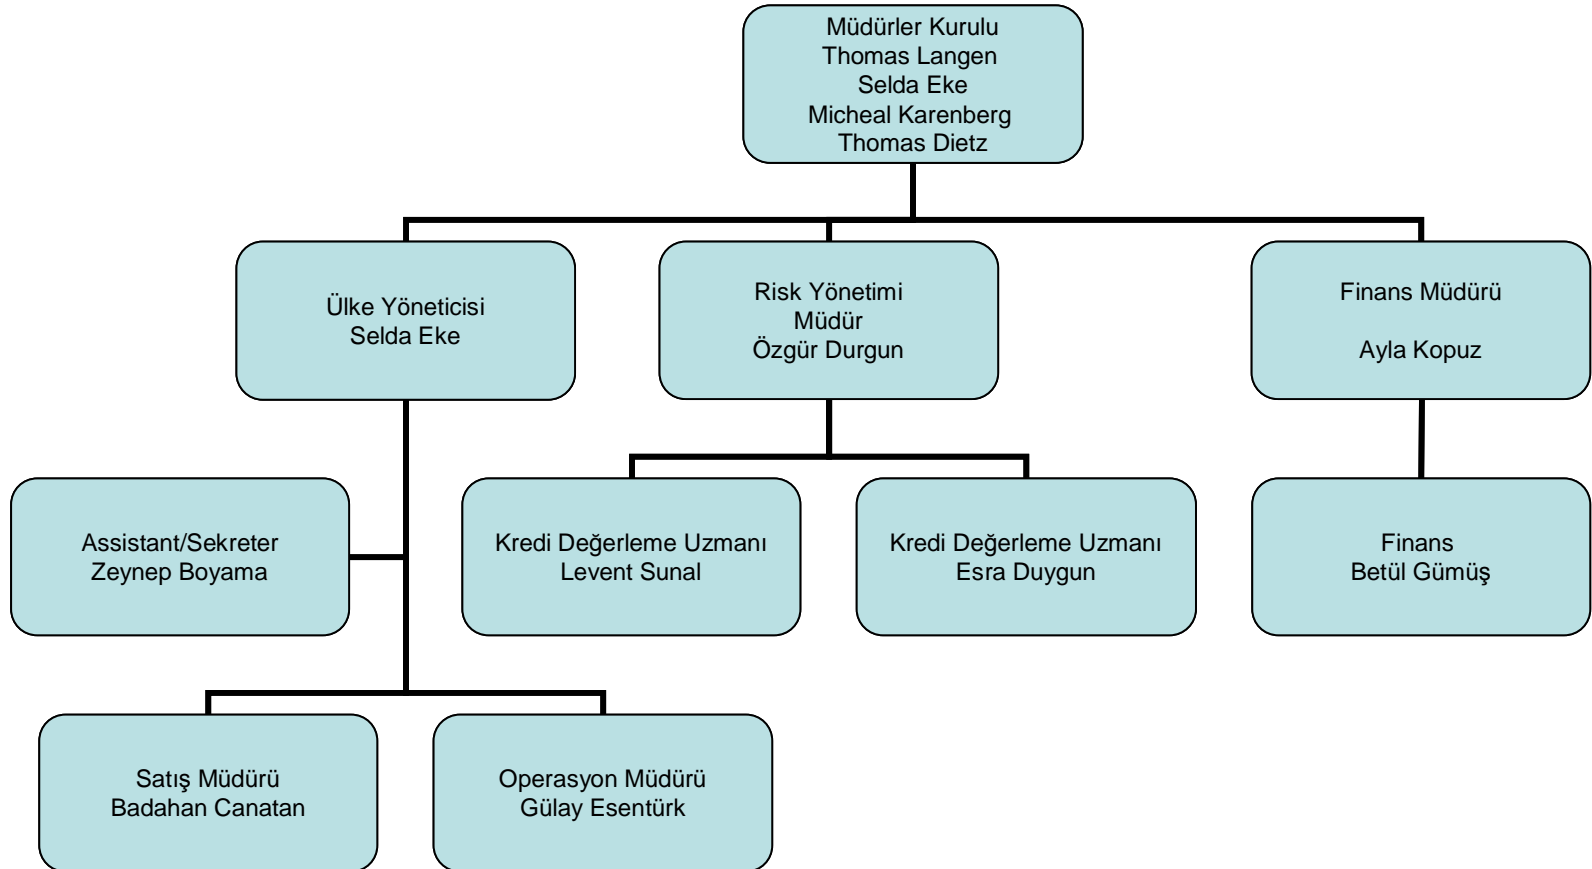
Müdürler Kurulu
Thomas Langen
Selda Eke
Micheal Karenberg
Thomas Dietz

Ülke Yöneticisi
Selda Eke

Risk Yönetimi
Müdür
Özgür Durgun

Finans Müdürü

Ayla Kopuz

Assistant/Sekreter
Zeynep Boyama

Kredi Değerleme Uzmanı
Levent Sunal

Kredi Değerleme Uzmanı
Esra Duygun

Finans
Betül Gümüş

Satış Müdürü
Badahan Canatan

Operasyon Müdürü
Gülay Esentürk